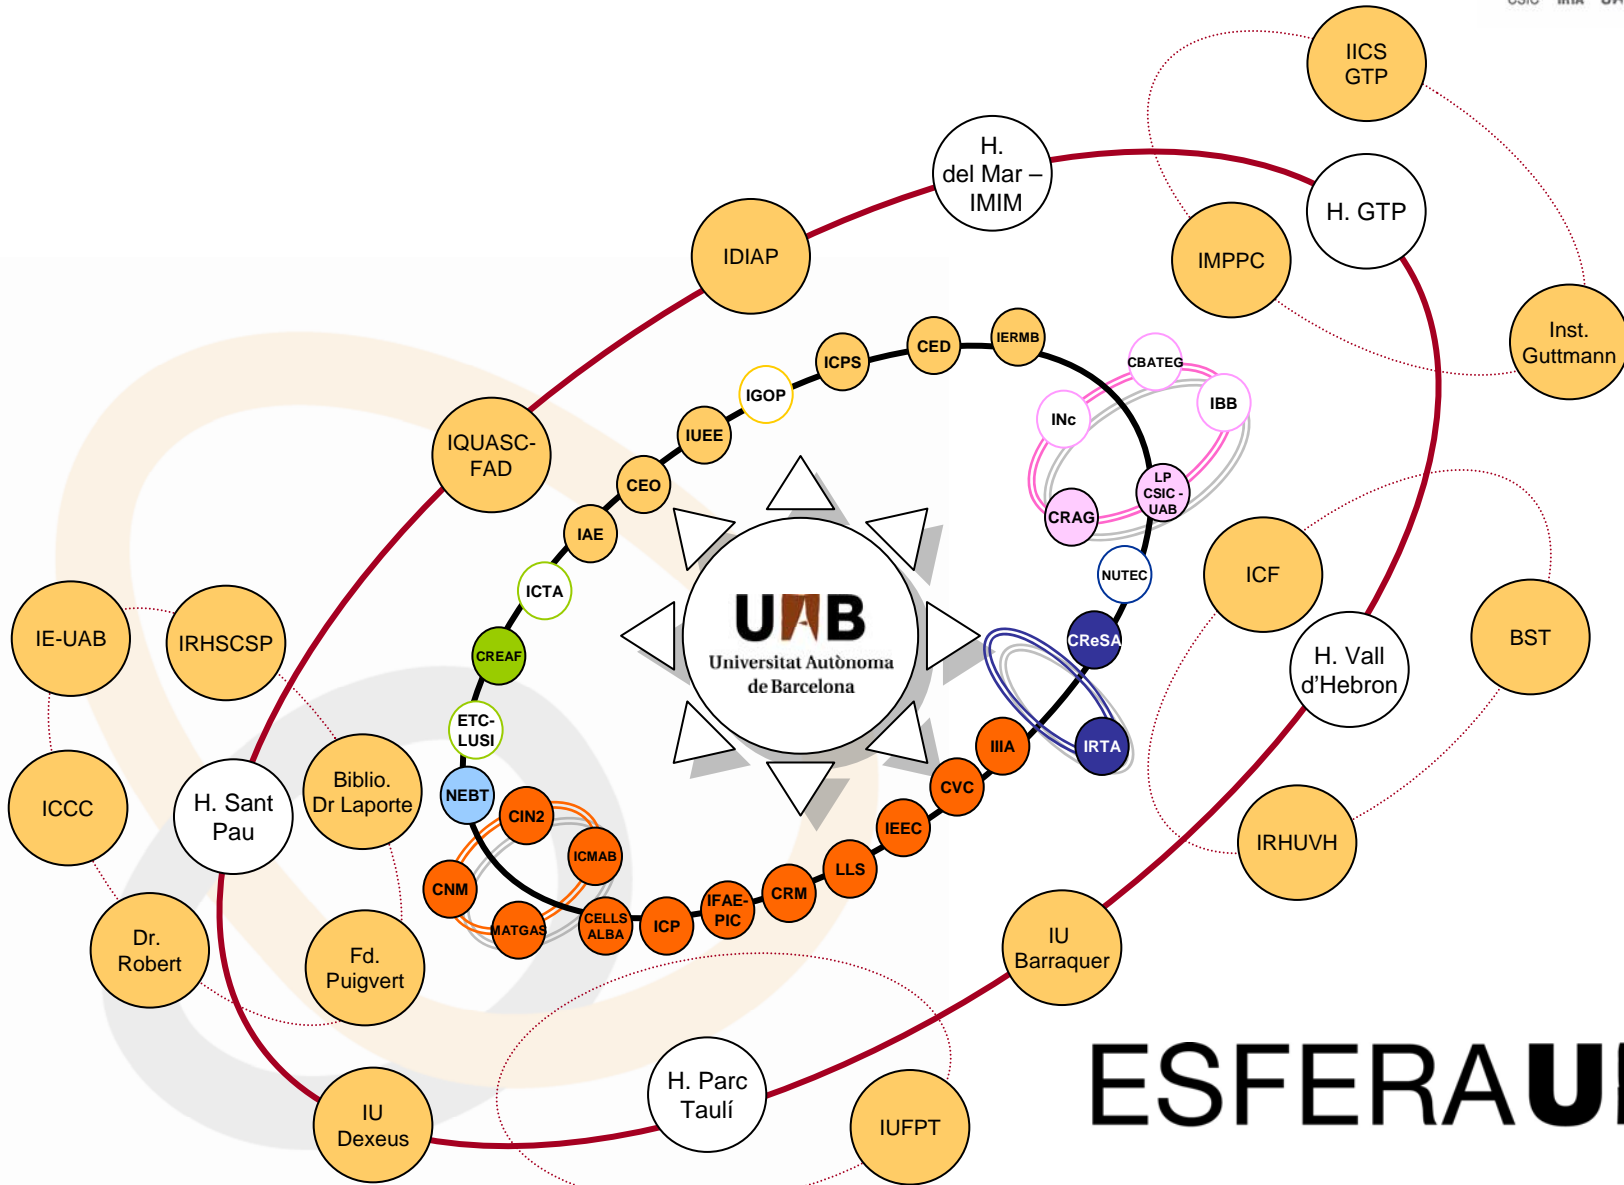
IICS GTP

H. del Mar – IMIM

H. GTP

IMPPC

IDIAP

Inst. Guttmann

IERMB

CED

ICPS

IGOP

IUEE

CEO

IAE

ICTA

CREAF

ETC-LUSI

NEBT

CBATEG

IBB

INc

LP CSIC - UAB

CRAG

NUTEC

CReSA

IRTA

IIIA

CVC

IEEC

LLS

CRM

IFAE-PIC

ICP

CELLS ALBA

MATGAS

CNM

CIN2

ICMAB

UAB
Universitat Autònoma de Barcelona

IQUASC-FAD

ICF

BST

H. Vall d'Hebron

IRHUVH

IU Barraquer

IE-UAB

IRHSCSP

ICCC

H. Sant Pau

Biblio. Dr Laporte

Dr. Robert

Fd. Puigvert

IU Dexeus

H. Parc Taulí

IUFPT

ESFERAU